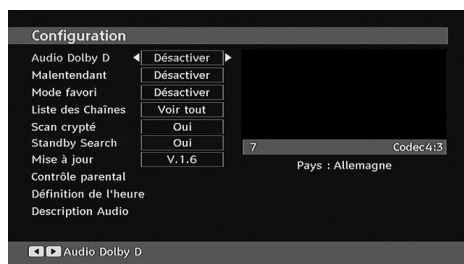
Configuration

| | |
|---|---|
| Audio Dolby D | Désactiver |
| Malentendant | Désactiver |
| Mode favori | Désactiver |
| Liste des Chaînes | Voir tout |
| Scan crypté | Oui |
| Standby Search | Oui |
| Mise à jour | V.1.6 |
| Contrôle parental | |
| Définition de l'heure | |
| Description Audio | |

7 Codec4:3

Pays : Allemagne

Audio Dolby D